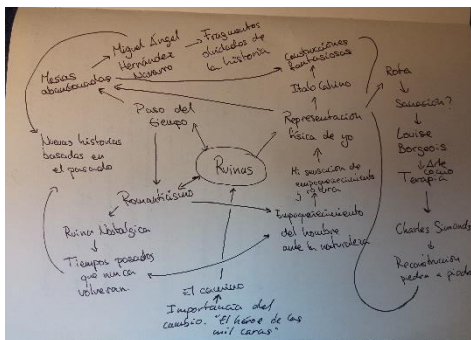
Mesas abarrotadas

Miguel Ángel Hernández Navarro

Fragmentos divididos de la historia

Construcciones fantasiosas

Italo Calvino

Rota

Sanación?

Louise Bourgeois

Arte como Terapia

Charles Simonds

Reconstrucción piedra a piedra

Nuevas historias basadas en el pasado

Paso del tiempo

Ruinas

Representación física de yo

Mi sensación de empequeñecimiento y ruina

Romanticismo

Ruina Nostálgica

Tiempos pasados que nunca volverán.

Empequeñecimiento del hombre ante la naturaleza

El camino

Importancia del cambio. "El héroe de las mil caras"